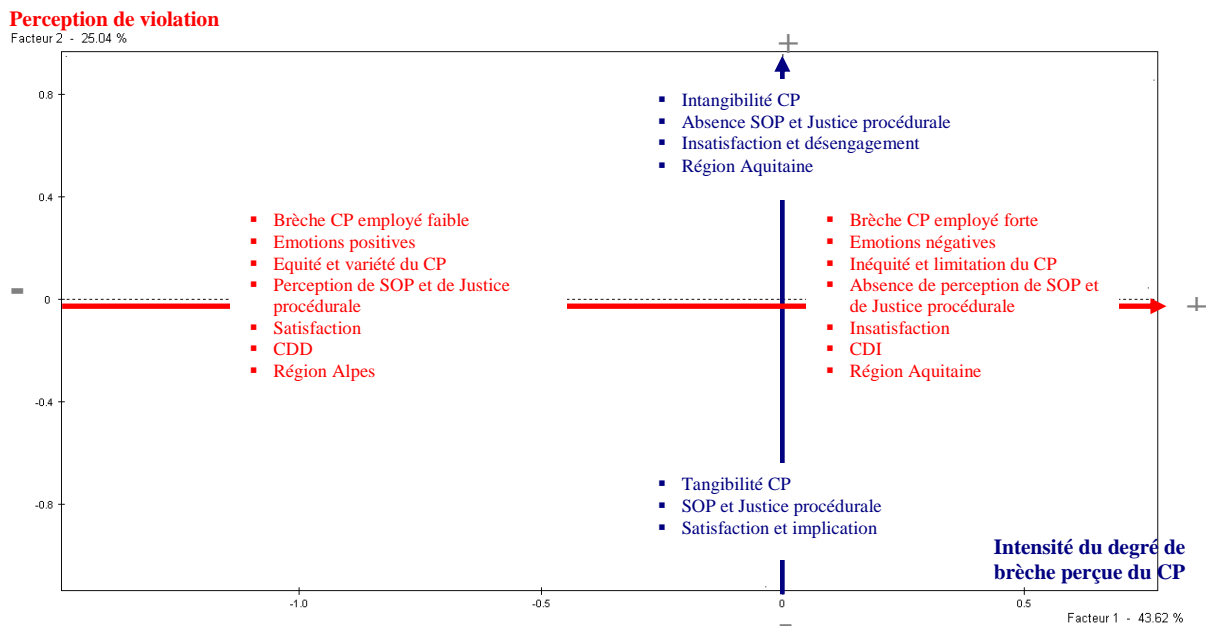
Perception de violation
Facteur 2 - 25.04 %

+

0.8
0.4
0
-0.4
-0.8

- Intangibilité CP
- Absence SOP et Justice procédurale
- Insatisfaction et désengagement
- Région Aquitaine

- Brèche CP employé faible
- Emotions positives
- Equité et variété du CP
- Perception de SOP et de Justice procédurale
- Satisfaction
- CDD
- Région Alpes

- Brèche CP employé forte
- Emotions négatives
- Inéquité et limitation du CP
- Absence de perception de SOP et de Justice procédurale
- Insatisfaction
- CDI
- Région Aquitaine

-

+

- Tangibilité CP
- SOP et Justice procédurale
- Satisfaction et implication

Intensité du degré de brèche perçue du CP

-1.0
-0.5
0
0.5

-

Facteur 1 - 43.62 %